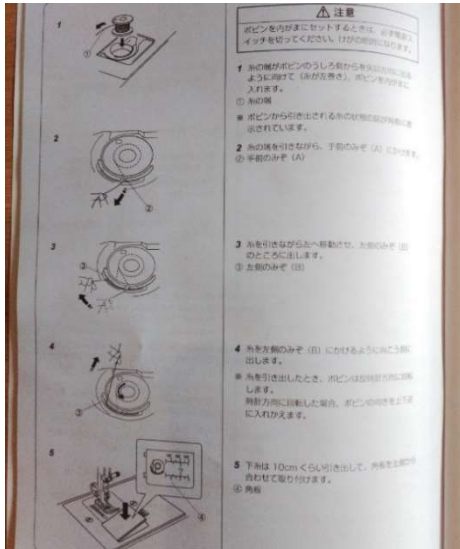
1

①

⚠ 注意

ボビンを内がまにセットするときは、必ず電源スイッチを切ってください。けがの原因になります。

**1** 糸の端がボビンのうしろ側から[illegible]ように向けて（左が左巻き）、ボビンを内がまに入れます。
① 糸の端

※ ボビンから引き出される糸の状態の図が矢印で示されています。

2

②

**2** 糸の端を引きながら、手前のみぞ（A）にかけます。
② 手前のみぞ（A）

3

③

**3** 糸を引きながら左へ移動させ、左側のみぞ（B）のところにかけます。
③ 左側のみぞ（B）

4

③

**4** 糸を左側のみぞ（B）にかけるように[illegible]出します。

※ 糸を引き出したとき、ボビンは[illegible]します。
時計方向に回転した場合、ボビンの向きを上下に入れかえます。

5

④

**5** 下糸は 10cm くらい引き出して、内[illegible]合わせて取り付けます。
④ 角板